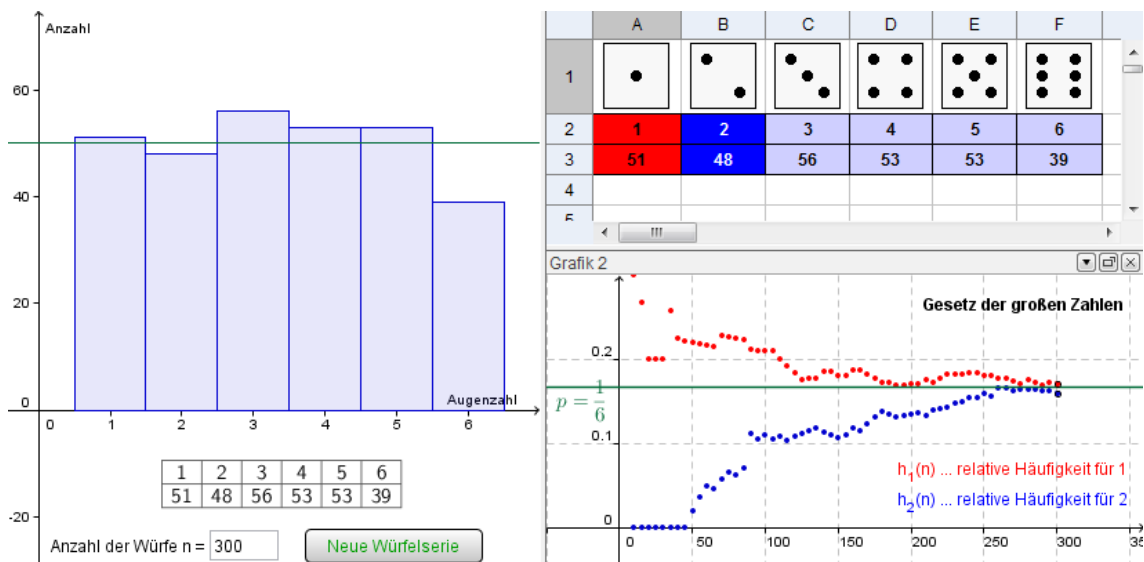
Anzahl

60

40

20

0

-20

Augenzahl

0 1 2 3 4 5 6

| 1 | 2 | 3 | 4 | 5 | 6 |
|---|---|---|---|---|---|
| 51 | 48 | 56 | 53 | 53 | 39 |

Anzahl der Würfe n = 300

Neue Würfelserie

| | A | B | C | D | E | F |
|---|---|---|---|---|---|---|
| 1 | | | | | | |
| 2 | 1 | 2 | 3 | 4 | 5 | 6 |
| 3 | 51 | 48 | 56 | 53 | 53 | 39 |
| 4 | | | | | | |
| 5 | | | | | | |

Grafik 2

Gesetz der großen Zahlen

0.2

$p = \frac{1}{6}$

0.1

0

0 50 100 150 200 250 300 35

$h_1(n)$ ... relative Häufigkeit für 1

$h_2(n)$ ... relative Häufigkeit für 2